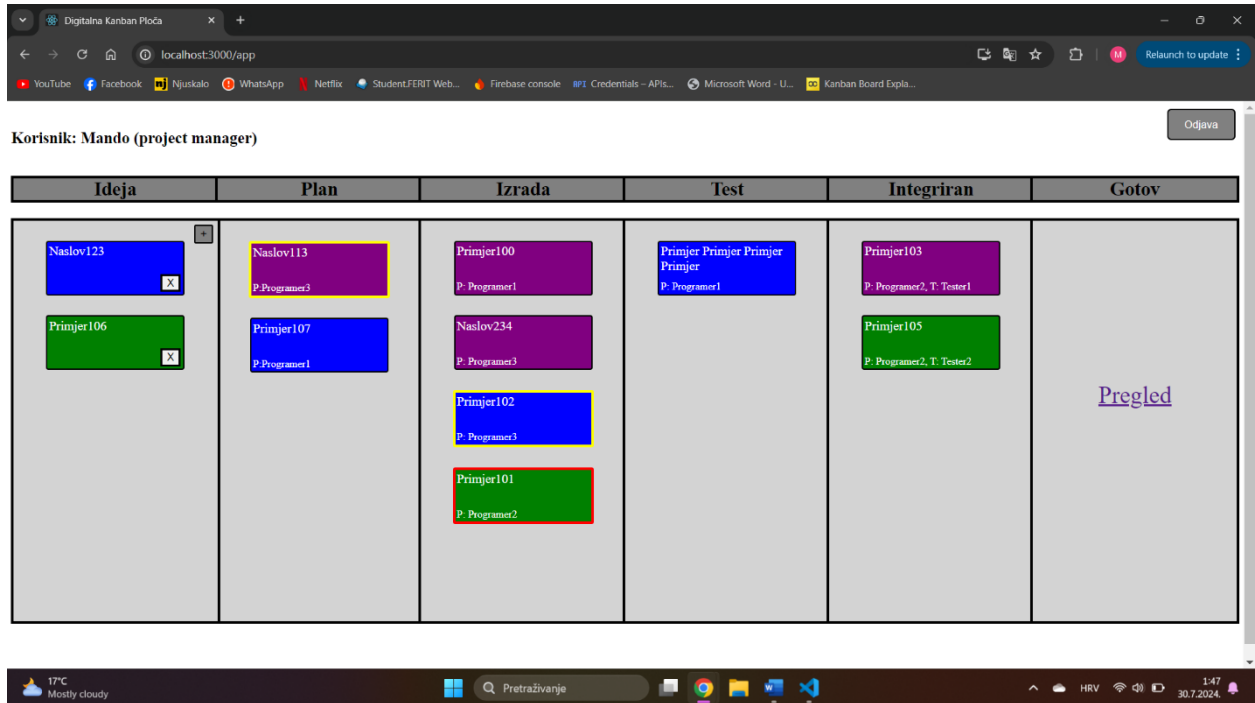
Digitalna Kanban Ploča
localhost:3000/app
Relaunch to update
YouTube Facebook Njuskalo WhatsApp Netflix Student.FERIT Web... Firebase console Credentials – APIs... Microsoft Word - U... Kanban Board Expla...

Korisnik: Mando (project manager)

Odjava

| Ideja | Plan | Izrada | Test | Integriran | Gotov |
|---|---|---|---|---|---|

+

Naslov123
X

Primjer106
X

Naslov113
P:Programer3

Primjer107
P:Programer1

Primjer100
P: Programer1

Naslov234
P: Programer3

Primjer102
P: Programer3

Primjer101
P: Programer2

Primjer Primjer Primjer Primjer
P: Programer1

Primjer103
P: Programer2, T: Tester1

Primjer105
P: Programer2, T: Tester2

Pregled

17°C
Mostly cloudy
Pretraživanje
HRV
1:47
30.7.2024.